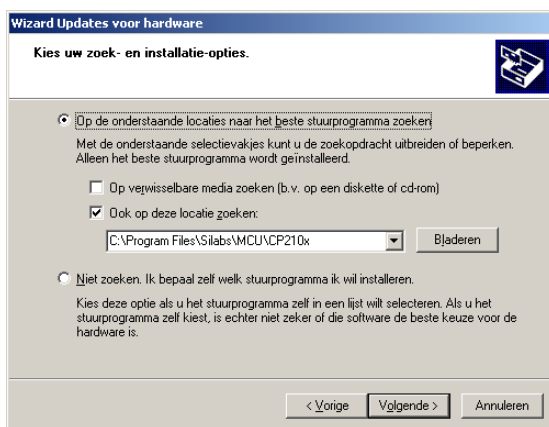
Wizard Updates voor hardware

Kies uw zoek- en installatie-opties.

Op de onderstaande locaties naar het beste stuurprogramma zoeken

Met de onderstaande selectievakjes kunt u de zoekopdracht uitbreiden of beperken. Alleen het beste stuurprogramma wordt geïnstalleerd.

Op verwisselbare media zoeken (b.v. op een diskette of cd-rom)

Ook op deze locatie zoeken:

C:\Program Files\Silabs\MCU\CP210x

Bladeren

Niet zoeken. Ik bepaal zelf welk stuurprogramma ik wil installeren.

Kies deze optie als u het stuurprogramma zelf in een lijst wilt selecteren. Als u het stuurprogramma zelf kiest, is echter niet zeker of die software de beste keuze voor de hardware is.

< Vorige

Volgende >

Annuleren